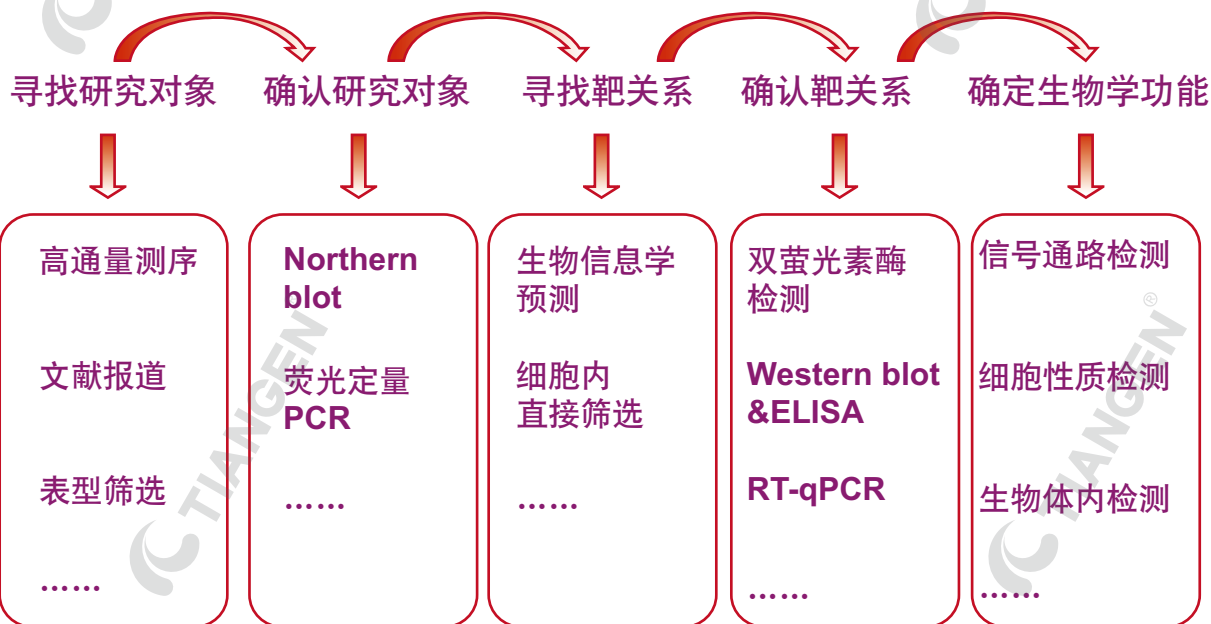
寻找研究对象

确认研究对象

寻找靶关系

确认靶关系

确定生物学功能

高通量测序

文献报道

表型筛选

……

Northern blot

荧光定量PCR

……

生物信息学预测

细胞内直接筛选

……

双萤光素酶检测

Western blot &ELISA

RT-qPCR

……

信号通路检测

细胞性质检测

生物体内检测

……

TIANGEN

TIANGEN